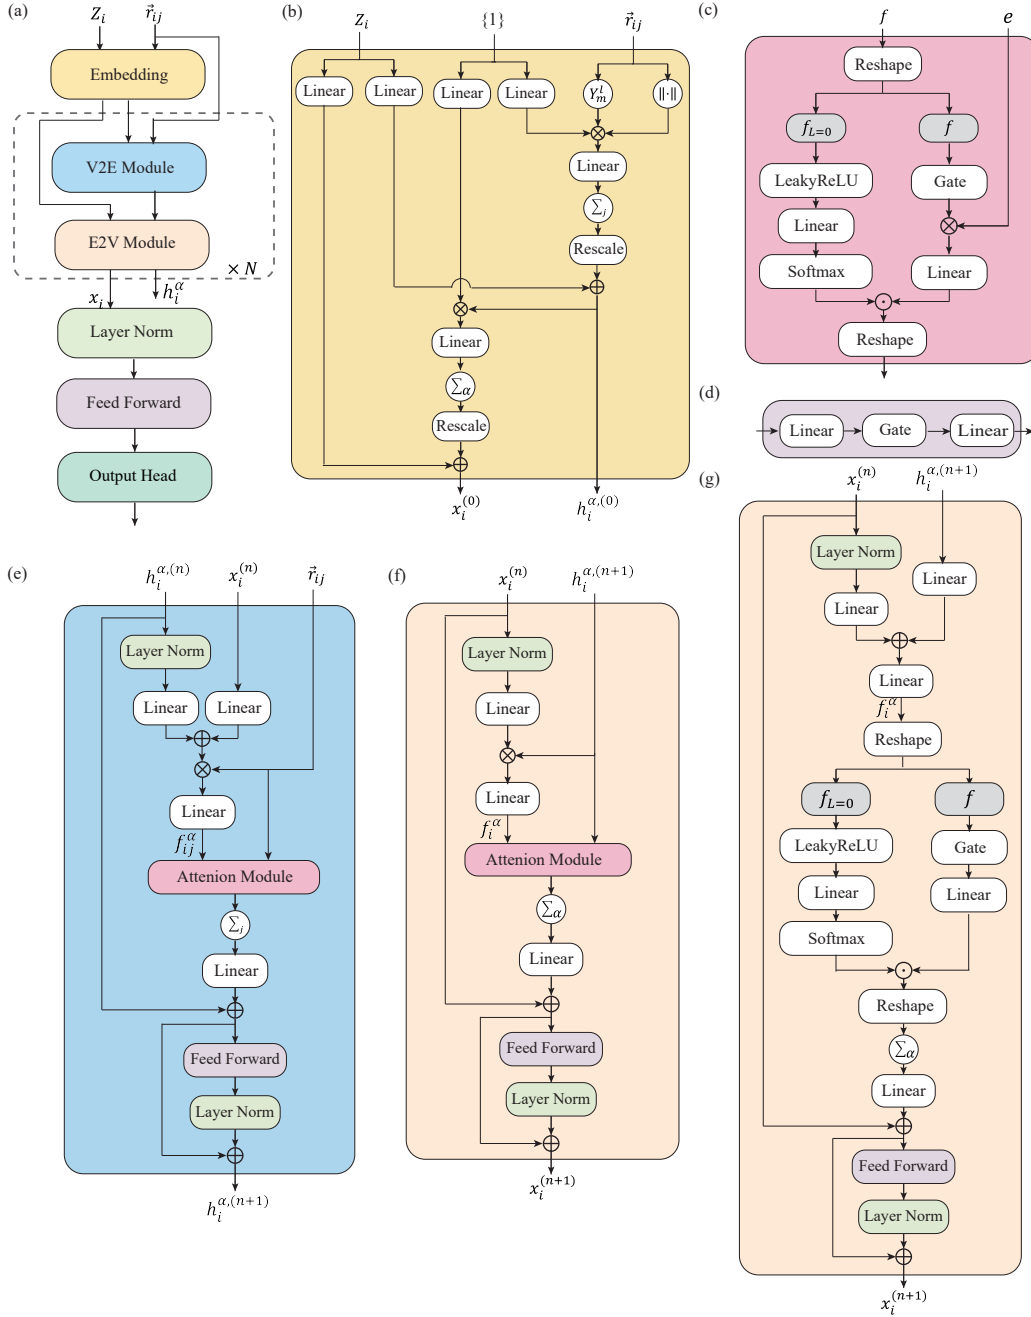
(a)

$Z_i$ $\vec{r}_{ij}$

Embedding

V2E Module

E2V Module

$\times N$

$x_i$ $h_i^{\alpha}$

Layer Norm

Feed Forward

Output Head

(b)

$Z_i$ $\{1\}$ $\vec{r}_{ij}$

Linear Linear Linear Linear $Y_m^l$ $\|\cdot\|$

Linear

$\sum_j$

Rescale

Linear

$\sum_\alpha$

Rescale

$x_i^{(0)}$ $h_i^{\alpha,(0)}$

(c)

$f$ $e$

Reshape

$f_{L=0}$ $f$

LeakyReLU Gate

Linear

Softmax Linear

Reshape

(d)

Linear Gate Linear

(g)

$x_i^{(n)}$ $h_i^{\alpha,(n+1)}$

Layer Norm

Linear

Linear

Linear

$f_i^{\alpha}$

Reshape

$f_{L=0}$ $f$

LeakyReLU Gate

Linear Linear

Softmax

Reshape

$\sum_\alpha$

Linear

Feed Forward

Layer Norm

$x_i^{(n+1)}$

(e)

$h_i^{\alpha,(n)}$ $x_i^{(n)}$ $\vec{r}_{ij}$

Layer Norm

Linear Linear

Linear

$f_{ij}^{\alpha}$

Attenion Module

$\sum_j$

Linear

Feed Forward

Layer Norm

$h_i^{\alpha,(n+1)}$

(f)

$x_i^{(n)}$ $h_i^{\alpha,(n+1)}$

Layer Norm

Linear

Linear

$f_i^{\alpha}$

Attenion Module

$\sum_\alpha$

Linear

Feed Forward

Layer Norm

$x_i^{(n+1)}$